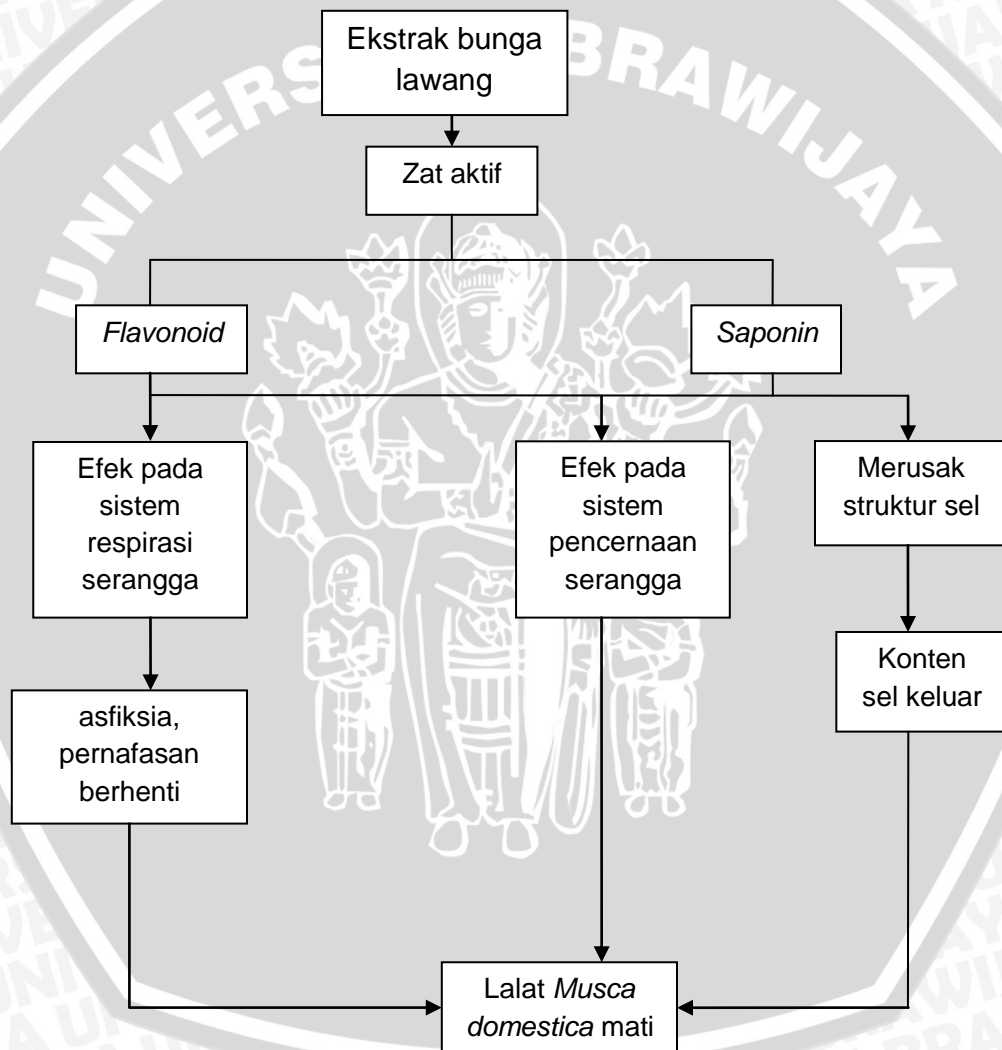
Ekstrak bunga lawang

Zat aktif

Flavonoid

Saponin

Efek pada sistem respirasi serangga

Efek pada sistem pencernaan serangga

Merusak struktur sel

asfiksia, pernafasan berhenti

Konten sel keluar

Lalat Musca domestica mati

UNIVERSITAS BRAWIJAYA